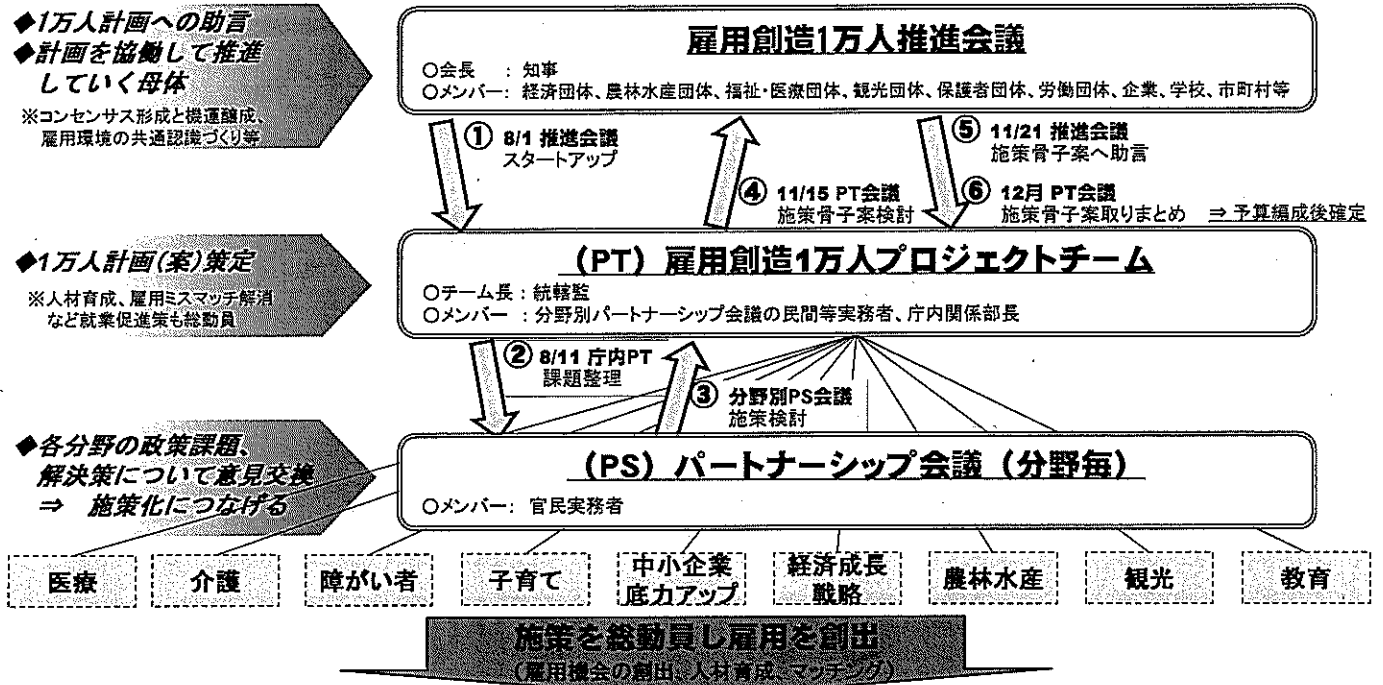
◆1万人計画への助言
◆計画を協働して推進していく母体
※コンセンサス形成と機運醸成、雇用環境の共通認識づくり等

雇用創造1万人推進会議
○会長　：知事
○メンバー：経済団体、農林水産団体、福祉・医療団体、観光団体、保護者団体、労働団体、企業、学校、市町村等

① 8/1 推進会議
スタートアップ

④ 11/15 PT会議
施策骨子案検討

⑤ 11/21 推進会議
施策骨子案へ助言

⑥ 12月 PT会議
施策骨子案取りまとめ ⇒ 予算編成後確定

◆1万人計画(案)策定
※人材育成、雇用ミスマッチ解消など就業促進策も総動員

(PT) 雇用創造1万人プロジェクトチーム
○テーム長：統轄監
○メンバー：分野別パートナーシップ会議の民間等実務者、庁内関係部長

② 8/11 庁内PT
課題整理

③ 分野別PS会議
施策検討

◆各分野の政策課題、解決策について意見交換
⇒ 施策化につなげる

(PS) パートナーシップ会議（分野毎）
○メンバー：官民実務者

医療
介護
障がい者
子育て
中小企業底力アップ
経済成長戦略
農林水産
観光
教育

施策を総動員し雇用を創出
（雇用機会の創出、人材育成、マッチング）